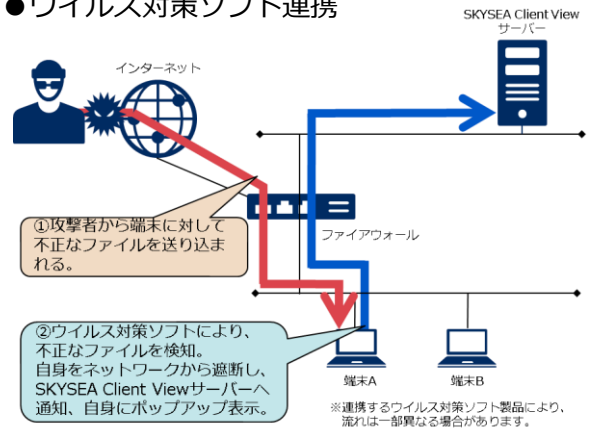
●ウイルス対策ソフト連携

SKYSEA Client View サーバー

インターネット

①攻撃者から端末に対して不正なファイルを送り込まれる。

ファイアウォール

②ウイルス対策ソフトにより、不正なファイルを検知。
自身をネットワークから遮断し、SKYSEA Client Viewサーバーへ通知、自身にポップアップ表示。

端末A

端末B

※連携するウイルス対策ソフト製品により、流れは一部異なる場合があります。